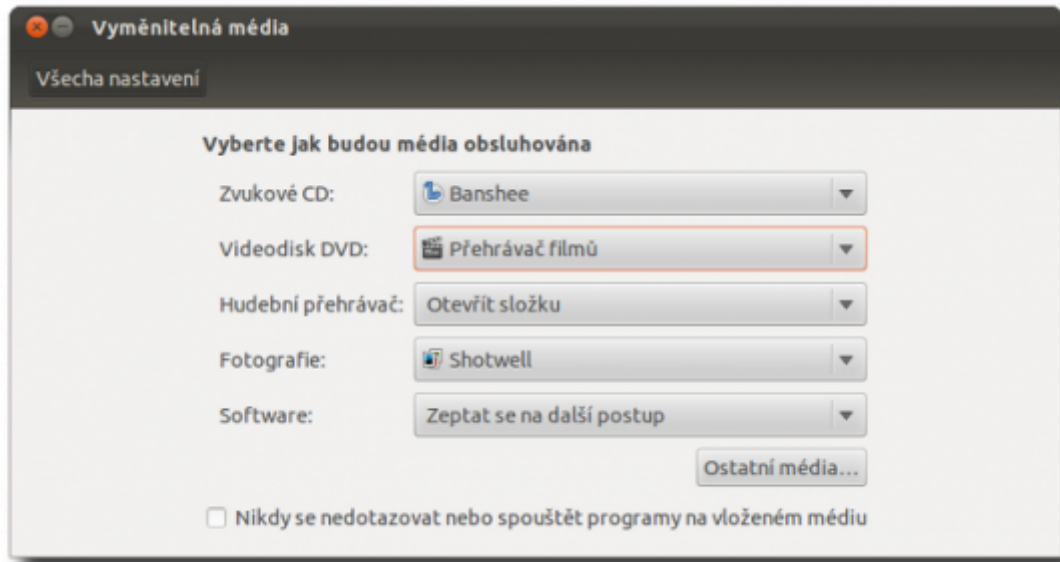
Vyměnitelná média

Všecha nastavení

Vyberte jak budou média obsluhována

Zvukové CD: Banshee

Videodisk DVD: Přehrávač filmů

Hudební přehrávač: Otevřít složku

Fotografie: Shotwell

Software: Zeptat se na další postup

Ostatní média...

Nikdy se nedotazovat nebo spouštět programy na vloženém médiu